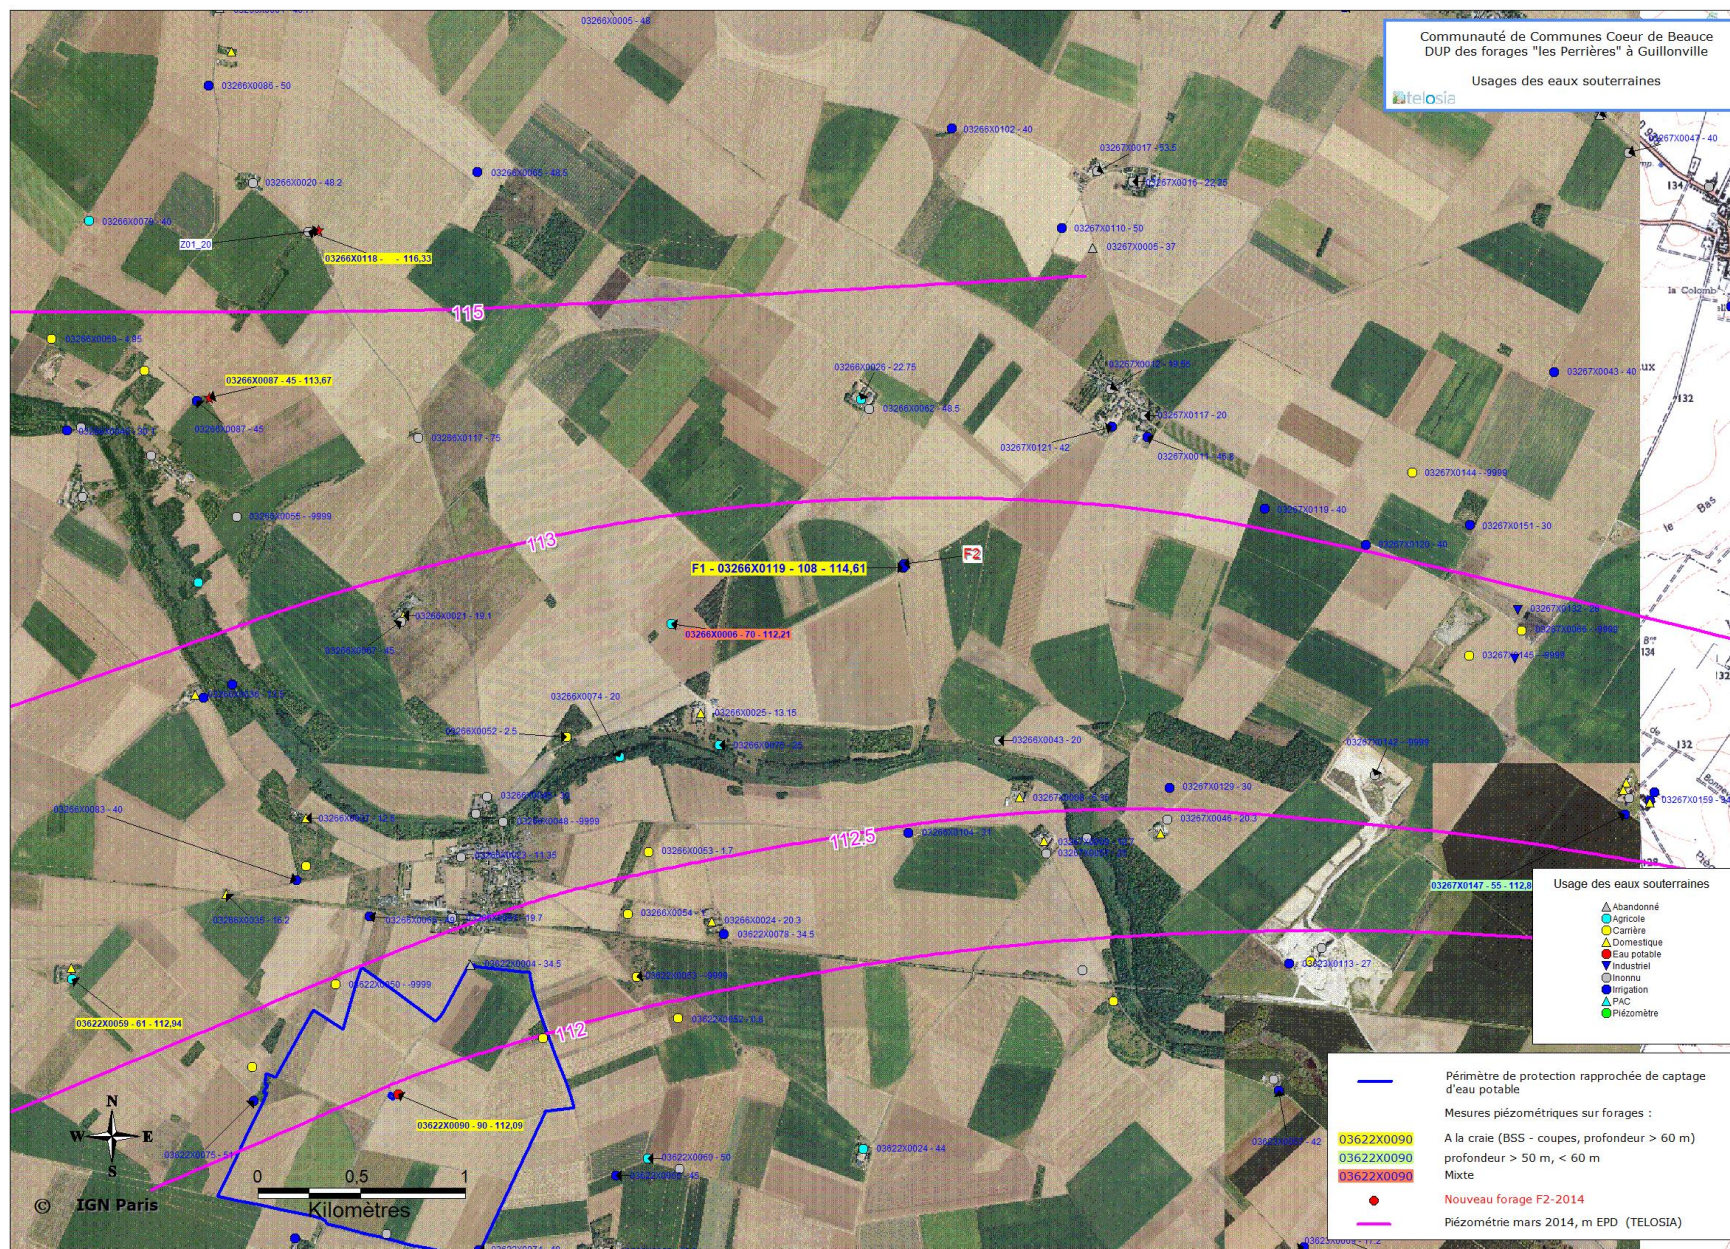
Communauté de Communes Coeur de Beauce
DUP des forages "les Perrières" à Guillonville

Usages des eaux souterraines

telosia

03266X0005 - 48
03266X0086 - 50
03266X0102 - 40
03266X0020 - 48.2
03266X0065 - 48.5
03267X0017 - 53.5
03267X0016 - 22.25
03267X0047 - 40
03266X0076 - 40
Z01_20
03266X0118 - 116,33
03267X0110 - 50
03267X0005 - 37
115
03266X0069 - 4.85
03266X0087 - 45 - 113,67
03266X0025 - 22.75
03266X0062 - 48.5
03267X0043 - 40
03266X0087 - 45
03267X0117 - 20
03266X0117 - 75
03267X0121 - 42
03267X0144 - 9999
03266X0056 - 9999
03267X0118 - 40
03267X0151 - 30
113
03267X0120 - 40
F1 - 03266X0119 - 108 - 114,61
F2
03266X0021 - 19.1
03266X0006 - 70 - 112,21
03267X0145 - 9999
03266X0074 - 20
03266X0052 - 2.5
03266X0025 - 13.15
03266X0043 - 20
03266X0083 - 40
03267X0129 - 30
03267X0159 - 40
03266X0048 - 9999
03267X0048 - 20.3
03266X0053 - 5.7
112,5
03267X0147 - 55 - 112,8
03266X0035 - 16.2
03266X0054
03266X0024 - 20.3
03622X0078 - 34.5
03622X0004 - 34.5
03622X0050 - 9999
03622X0113 - 27
03622X0059 - 61 - 112,94
112
03622X0090 - 90 - 112,09
03622X0075 - 51
03622X0060 - 50
03622X0024 - 44
N
W
E
S
0
0,5
1
Kilomètres
© IGN Paris
la Colombe
le Bas
132
134

Usage des eaux souterraines
Abandonné
Agricole
Carrière
Domestique
Eau potable
Industriel
Inconnu
Irrigation
PAC
Piézomètre

Périmètre de protection rapprochée de captage d'eau potable
Mesures piézométriques sur forages :
03622X0090 A la craie (BSS - coupes, profondeur > 60 m)
03622X0090 profondeur > 50 m, < 60 m
03622X0090 Mixte
Nouveau forage F2-2014
Piézométrie mars 2014, m EPD (TELOSIA)